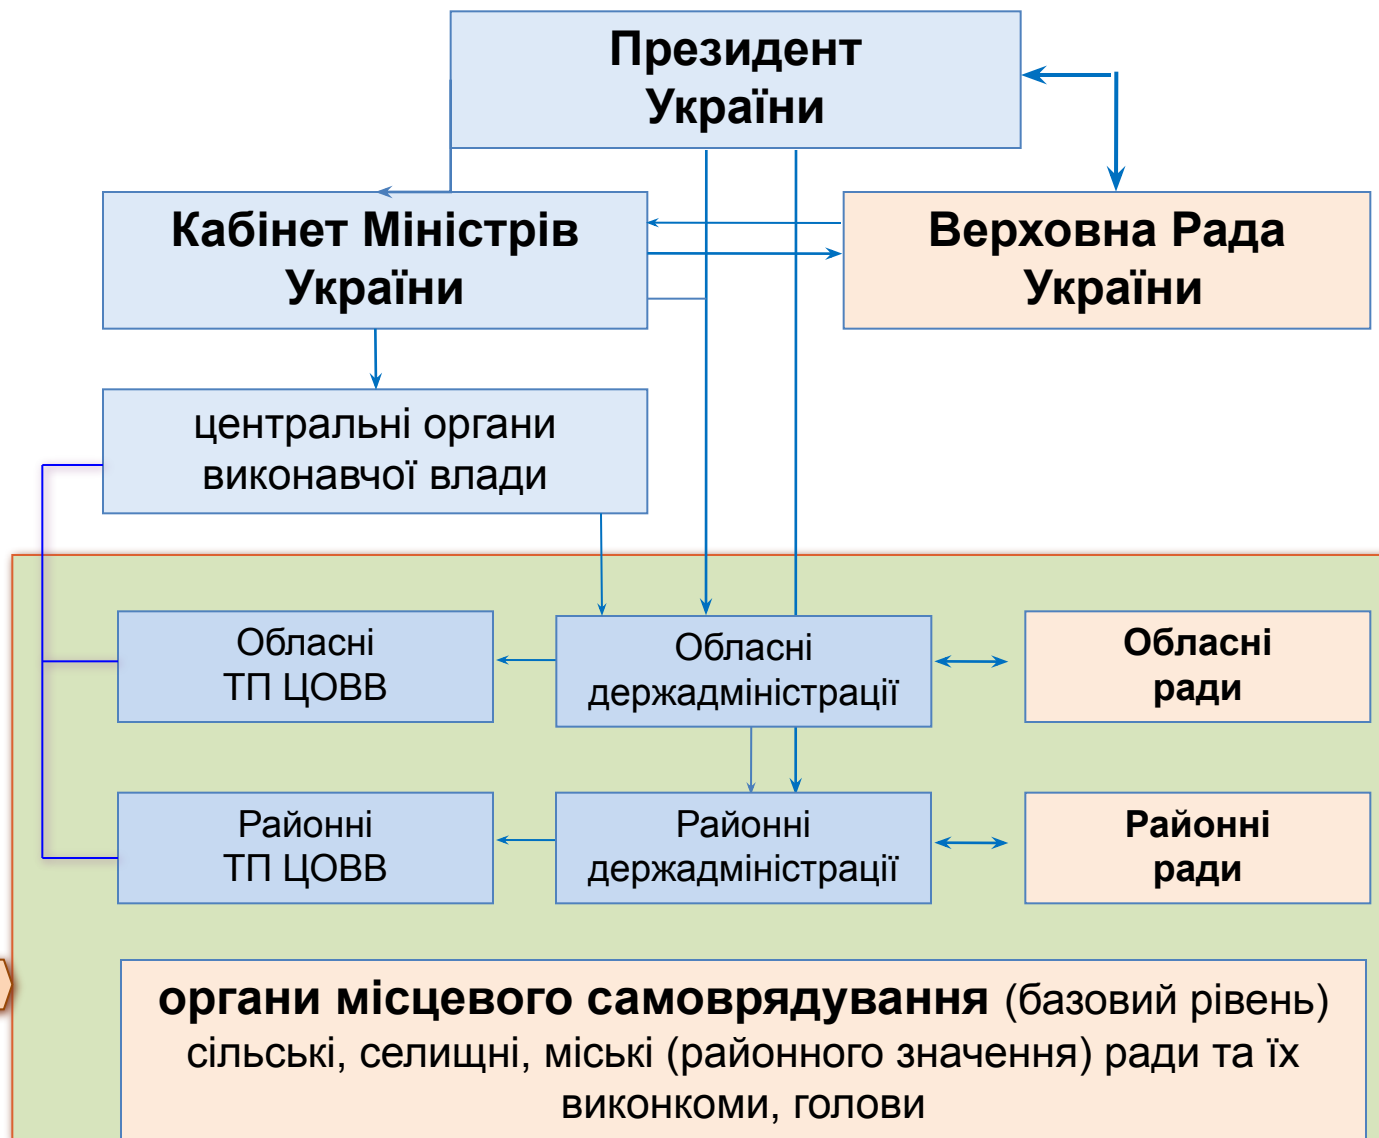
Президент України

Кабінет Міністрів України

Верховна Рада України

центральні органи виконавчої влади

Обласні ТП ЦОВВ

Обласні держадміністрації

Обласні ради

Районні ТП ЦОВВ

Районні держадміністрації

Районні ради

органи місцевого самоврядування (базовий рівень) сільські, селищні, міські (районного значення) ради та їх виконкоми, голови